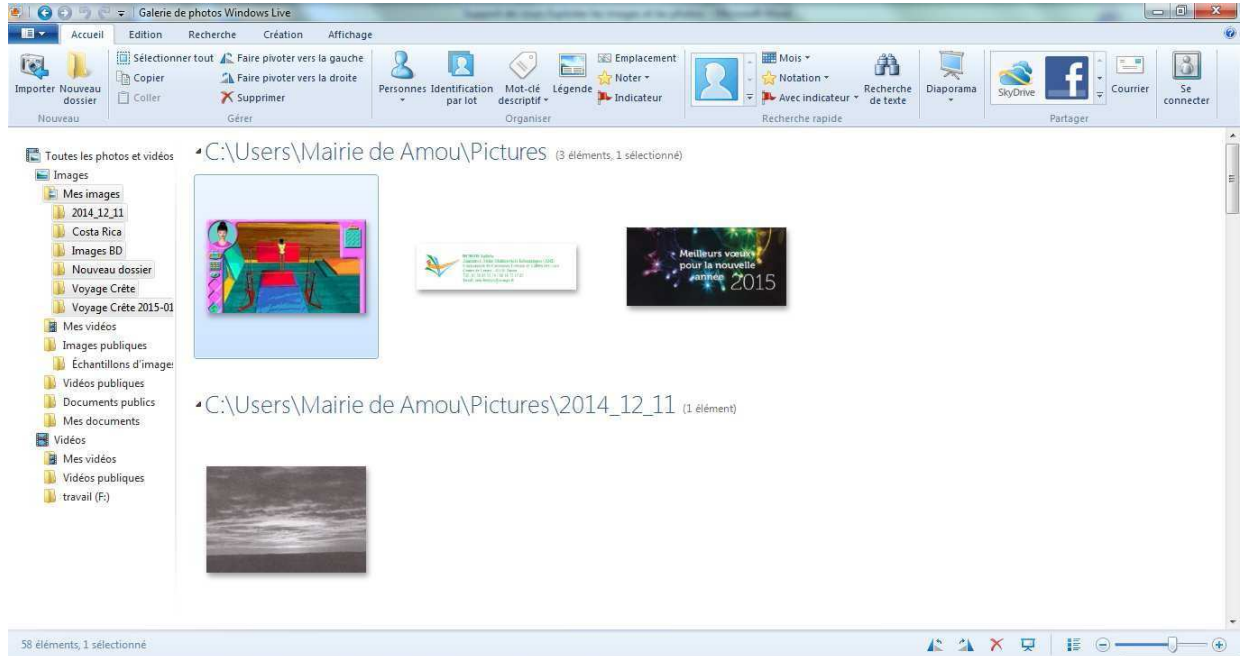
Galerie de photos Windows Live

Accueil Edition Recherche Création Affichage

Importer Nouveau dossier
Nouveau

Sélectionner tout
Copier
Coller
Faire pivoter vers la gauche
Faire pivoter vers la droite
Supprimer
Gérer

Personnes Identification par lot Mot-clé descriptif Légende
Emplacement
Noter
Indicateur
Organiser

Mois
Notation
Avec indicateur
Recherche de texte
Recherche rapide

Diaporama

SkyDrive
Courrier
Se connecter
Partager

Toutes les photos et vidéos
Images
Mes images
2014_12_11
Costa Rica
Images BD
Nouveau dossier
Voyage Crête
Voyage Crête 2015-01
Mes vidéos
Images publiques
Échantillons d'images
Vidéos publiques
Documents publics
Mes documents
Vidéos
Mes vidéos
Vidéos publiques
travail (F:)

C:\Users\Mairie de Amou\Pictures (3 éléments, 1 sélectionné)

Meilleurs vœux pour la nouvelle année 2015

C:\Users\Mairie de Amou\Pictures\2014_12_11 (1 élément)

58 éléments, 1 sélectionné